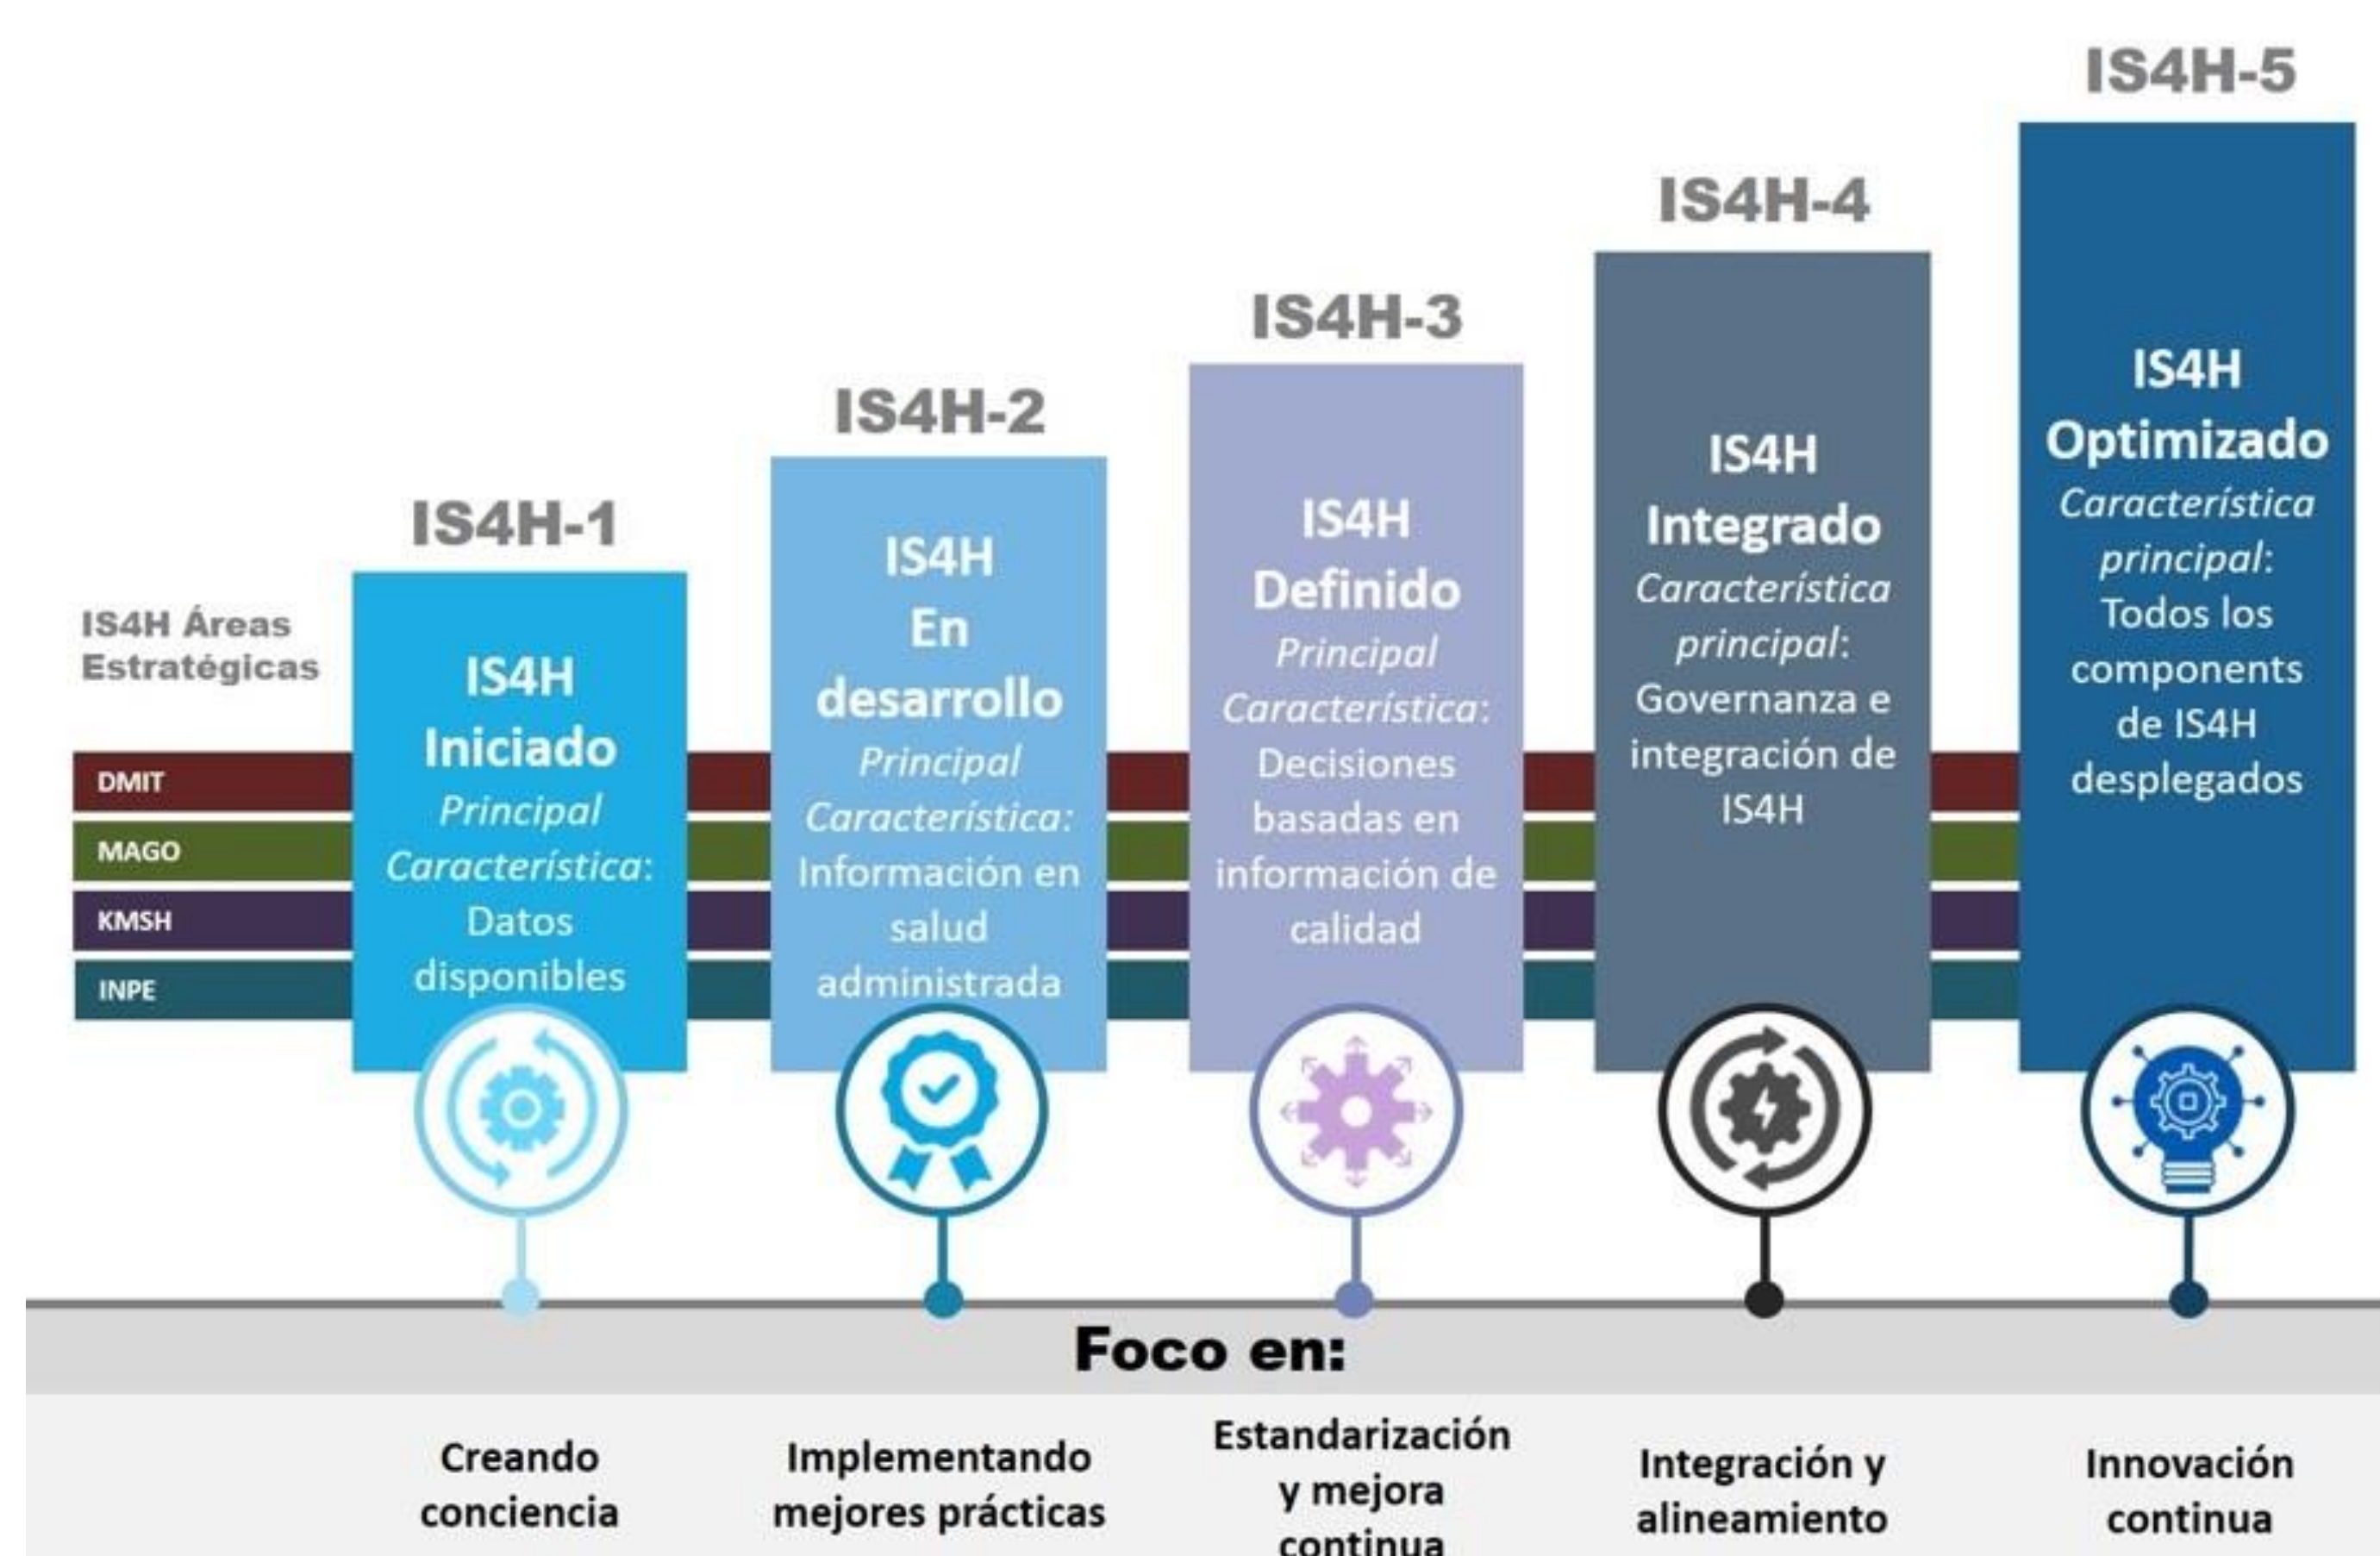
IS4H Áreas Estratégicas

DMIT
MAGO
KMSH
INPE

IS4H-1

IS4H Iniciado
*Principal Característica*: Datos disponibles

IS4H-2

IS4H En desarrollo
*Principal Característica*: Información en salud administrada

IS4H-3

IS4H Definido
*Principal Característica*: Decisiones basadas en información de calidad

IS4H-4

IS4H Integrado
*Característica principal*: Governanza e integración de IS4H

IS4H-5

IS4H Optimizado
*Característica principal*: Todos los components de IS4H desplegados

Foco en:

Creando conciencia

Implementando mejores prácticas

Estandarización y mejora continua

Integración y alineamiento

Innovación continua